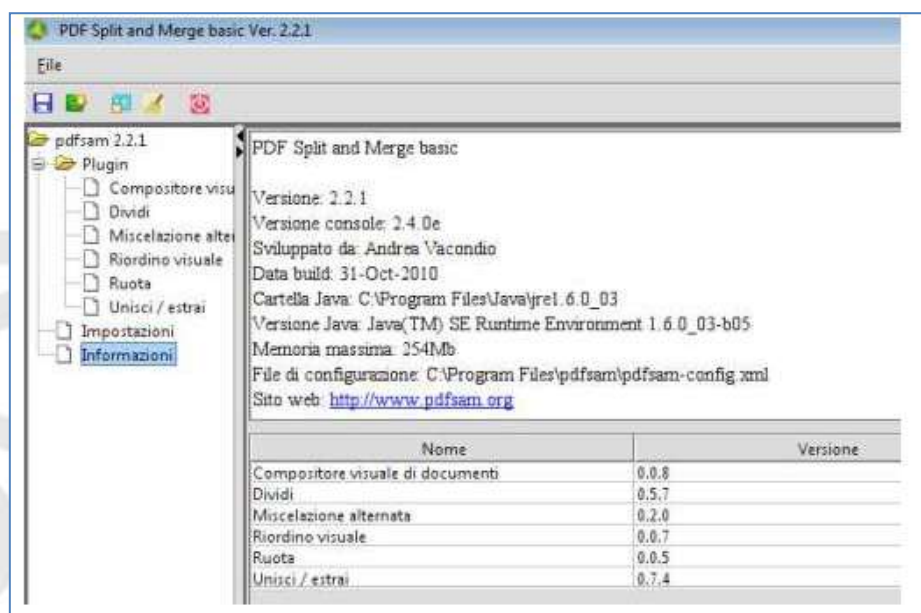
PDF Split and Merge basic Ver. 2.2.1

File

pdfsam 2.2.1
Plugin
Compositore visu
Dividi
Miscelazione alte
Riordino visuale
Ruota
Unisci / estrai
Impostazioni
Informazioni

PDF Split and Merge basic

Versione: 2.2.1
Versione console: 2.4.0e
Sviluppato da: Andrea Vacondio
Data build: 31-Oct-2010
Cartella Java: C:\Program Files\Java\jre1.6.0_03
Versione Java: Java(TM) SE Runtime Environment 1.6.0_03-b05
Memoria massima: 254Mb
File di configurazione: C:\Program Files\pdfsam\pdfsam-config.xml
Sito web: http://www.pdfsam.org

| Nome | Versione |
|---|---|
| Compositore visuale di documenti | 0.0.8 |
| Dividi | 0.5.7 |
| Miscelazione alternata | 0.2.0 |
| Riordino visuale | 0.0.7 |
| Ruota | 0.0.5 |
| Unisci / estrai | 0.7.4 |